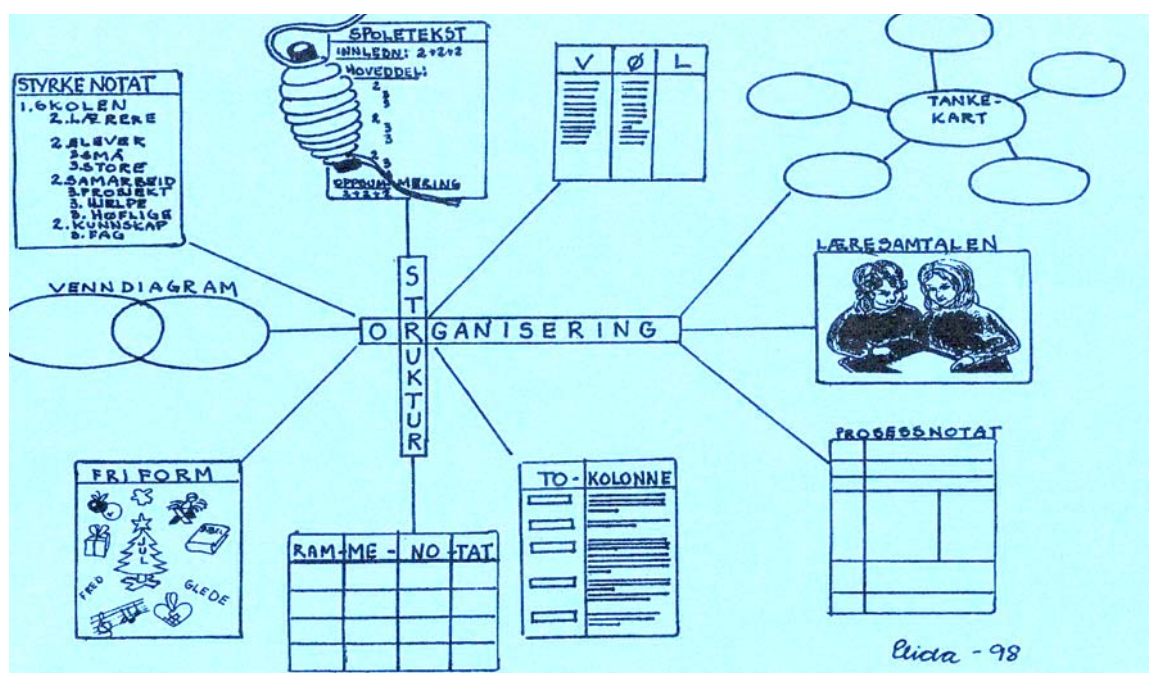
STYRKE NOTAT
1. SKOLEN
2. LÆRERE
2. ELEVER
3. SMÅ
3. STORE
2. SAMARBEID
3. PROSJEKT
3. HJELPE
3. HØFLIGE
2. KUNNSKAP
3. FAG

SPOLETEKST
INNLEDN: 2+2+2
HOVEDDEL:
2
3
3
2
3
3
2
3
OPPSUMMERING
2+2+2

| V | Ø | L |
|---|---|---|

TANKE-KART

VENNDIAGRAM

STRUKTUR

ORGANISERING

LÆRESAMTALEN

FRI FORM
JUL
FRED
GLEDE

RAM-ME-NO-TAT

TO-KOLONNE

PROSESSNOTAT

Elida - 98